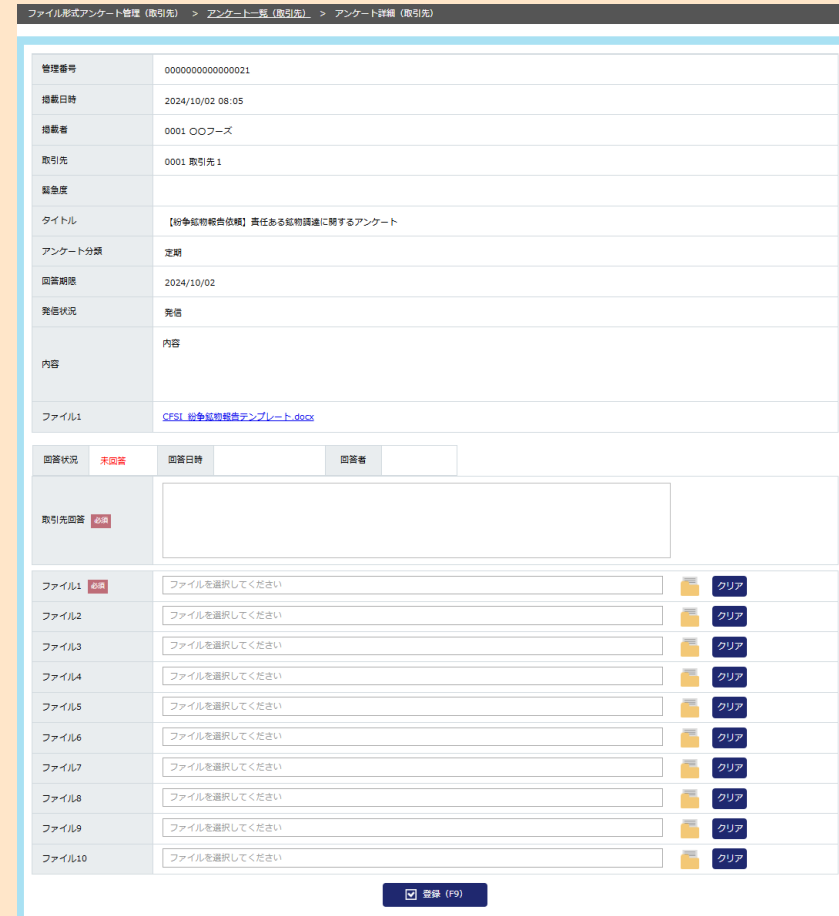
ファイル形式アンケート管理（取引先） > アンケート一覧（取引先） > アンケート詳細（取引先）

| 管理番号 | 0000000000000021 |
|---|---|
| 掲載日時 | 2024/10/02 08:05 |
| 掲載者 | 0001 〇〇フーズ |
| 取引先 | 0001 取引先１ |
| 緊急度 | |
| タイトル | 【紛争鉱物報告依頼】責任ある鉱物調達に関するアンケート |
| アンケート分類 | 定期 |
| 回答期限 | 2024/10/02 |
| 発信状況 | 発信 |
| 内容 | 内容 |
| ファイル1 | CFSI_紛争鉱物報告テンプレート.docx |

| 回答状況 | 未回答 | 回答日時 | | 回答者 | |
|---|---|---|---|---|---|

取引先回答 必須

ファイル1 必須 ファイルを選択してください クリア
ファイル2 ファイルを選択してください クリア
ファイル3 ファイルを選択してください クリア
ファイル4 ファイルを選択してください クリア
ファイル5 ファイルを選択してください クリア
ファイル6 ファイルを選択してください クリア
ファイル7 ファイルを選択してください クリア
ファイル8 ファイルを選択してください クリア
ファイル9 ファイルを選択してください クリア
ファイル10 ファイルを選択してください クリア

登録（F9）